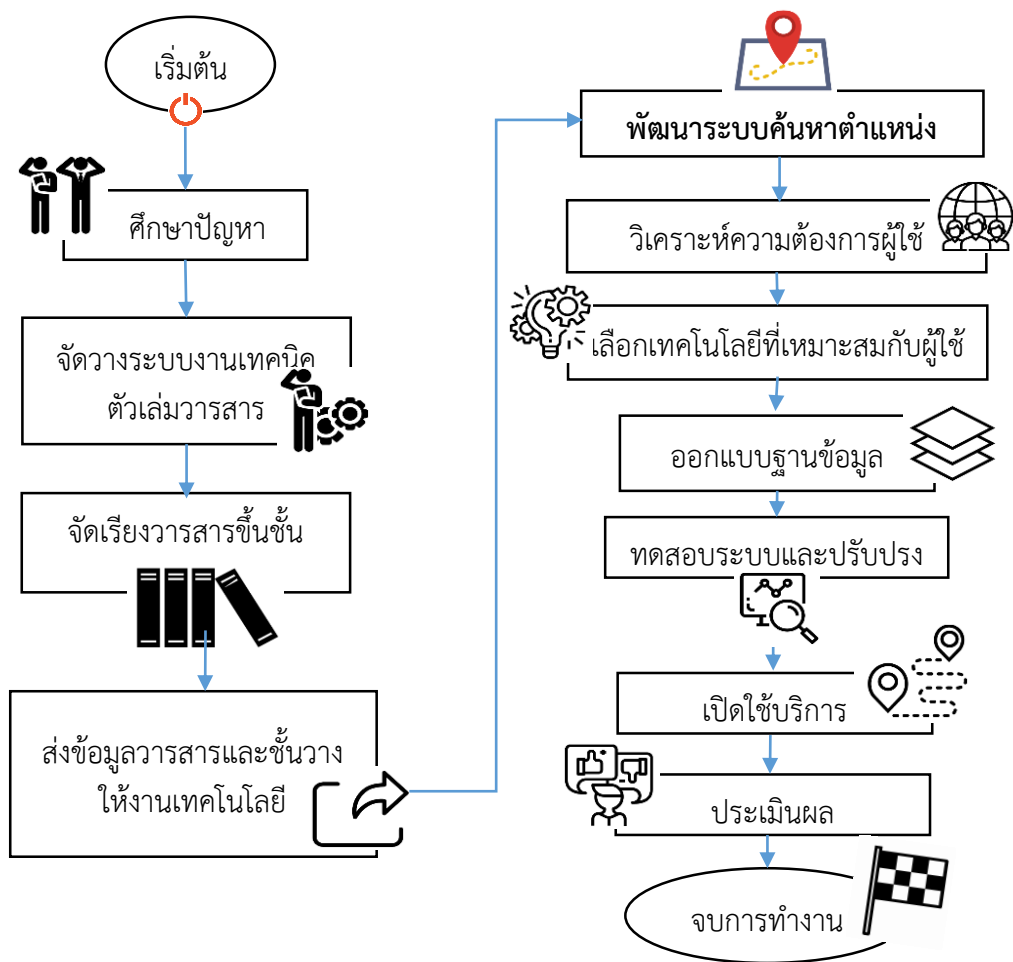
เริ่มต้น

ศึกษาปัญหา

จัดวางระบบงานเทคนิค ตัวเล่มวารสาร

จัดเรียงวารสารขึ้นชั้น

ส่งข้อมูลวารสารและชั้นวาง ให้งานเทคโนโลยี

พัฒนาระบบค้นหาตำแหน่ง

วิเคราะห์ความต้องการผู้ใช้

เลือกเทคโนโลยีที่เหมาะสมกับผู้ใช้

ออกแบบฐานข้อมูล

ทดสอบระบบและปรับปรุง

เปิดใช้บริการ

ประเมินผล

จบการทำงาน